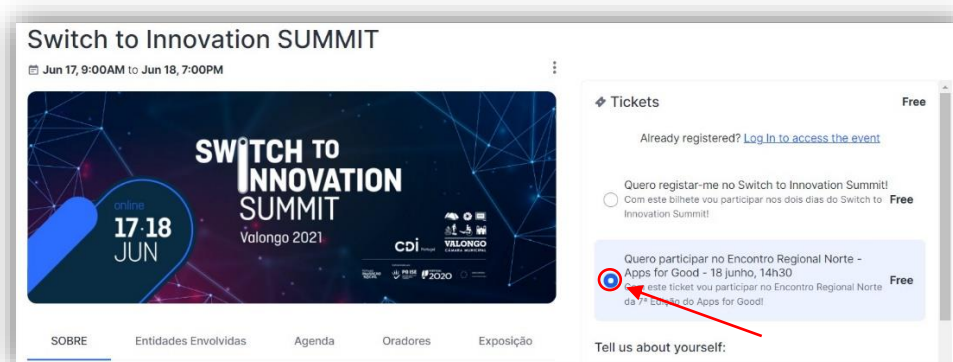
Switch to Innovation SUMMIT

Jun 17, 9:00AM to Jun 18, 7:00PM

SWITCH TO INNOVATION SUMMIT

online

17·18 JUN

Valongo 2021

CDI Portugal

VALONGO CÂMARA MUNICIPAL

2020

Tickets

Free

Already registered? Log In to access the event

Quero registar-me no Switch to Innovation Summit!

Com este bilhete vou participar nos dois dias do Switch to Innovation Summit!

Free

Quero participar no Encontro Regional Norte - Apps for Good - 18 junho, 14h30

C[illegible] este ticket vou participar no Encontro Regional Norte da 7ª Edição do Apps for Good!

Free

SOBRE

Entidades Envolvidas

Agenda

Oradores

Exposição

Tell us about yourself: